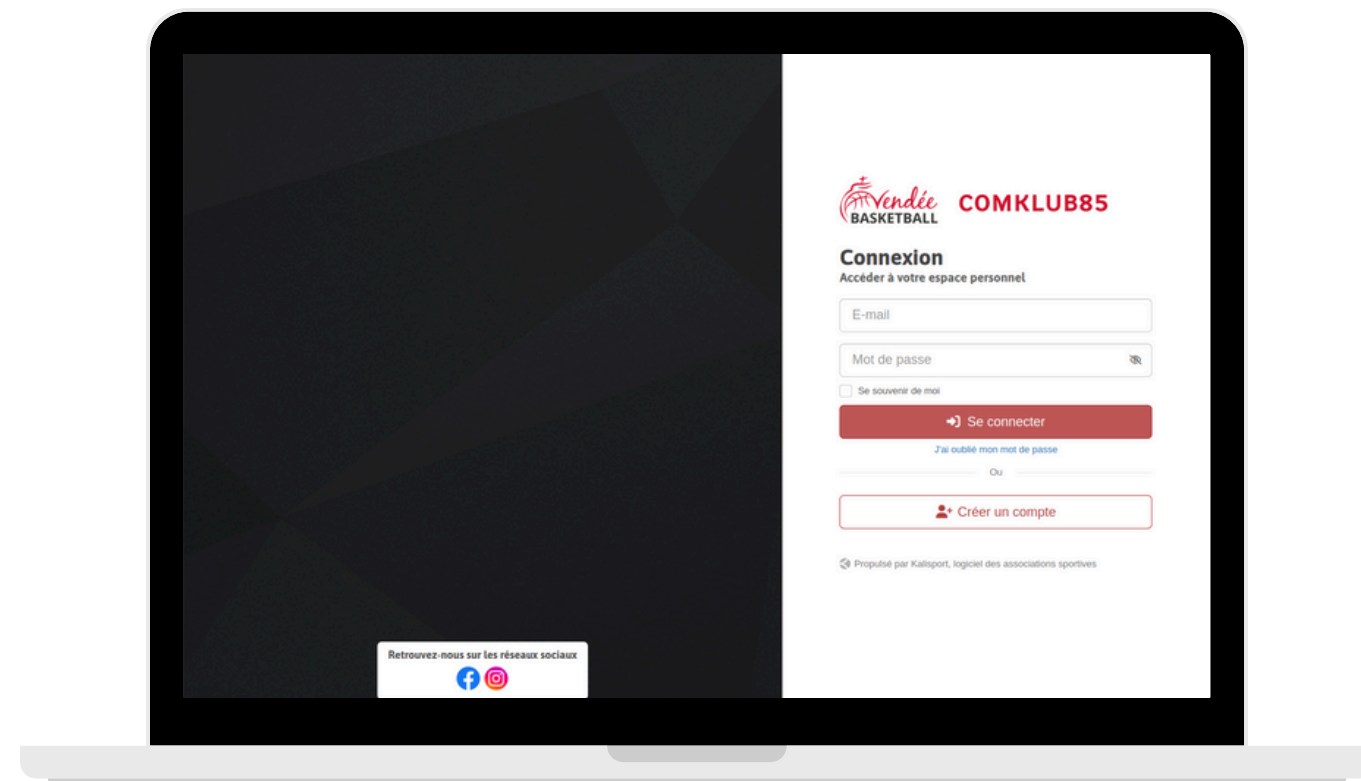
Vendée BASKETBALL COMKLUB85

Connexion
Accéder à votre espace personnel

E-mail

Mot de passe

Se souvenir de moi

Se connecter

J'ai oublié mon mot de passe

Ou

Créer un compte

Propulsé par Kalisport, logiciel des associations sportives

Retrouvez-nous sur les réseaux sociaux